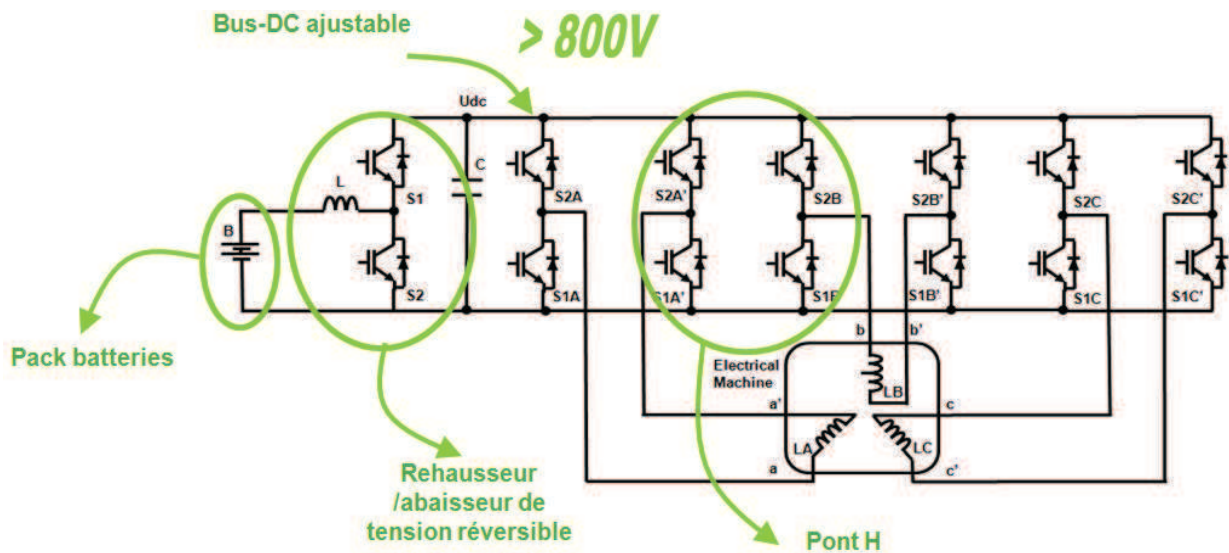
Bus-DC ajustable

> 800V

Udc

C

L

B

S1

S2

S2A

S1A

S2A'

S1A'

S2B

S1B

S2B'

S1B'

S2C

S1C

S2C'

S1C'

b

b'

Electrical Machine

LB

a'

c

LA

LC

a

c'

Pack batteries

Rehausseur /abaisseur de tension réversible

Pont H